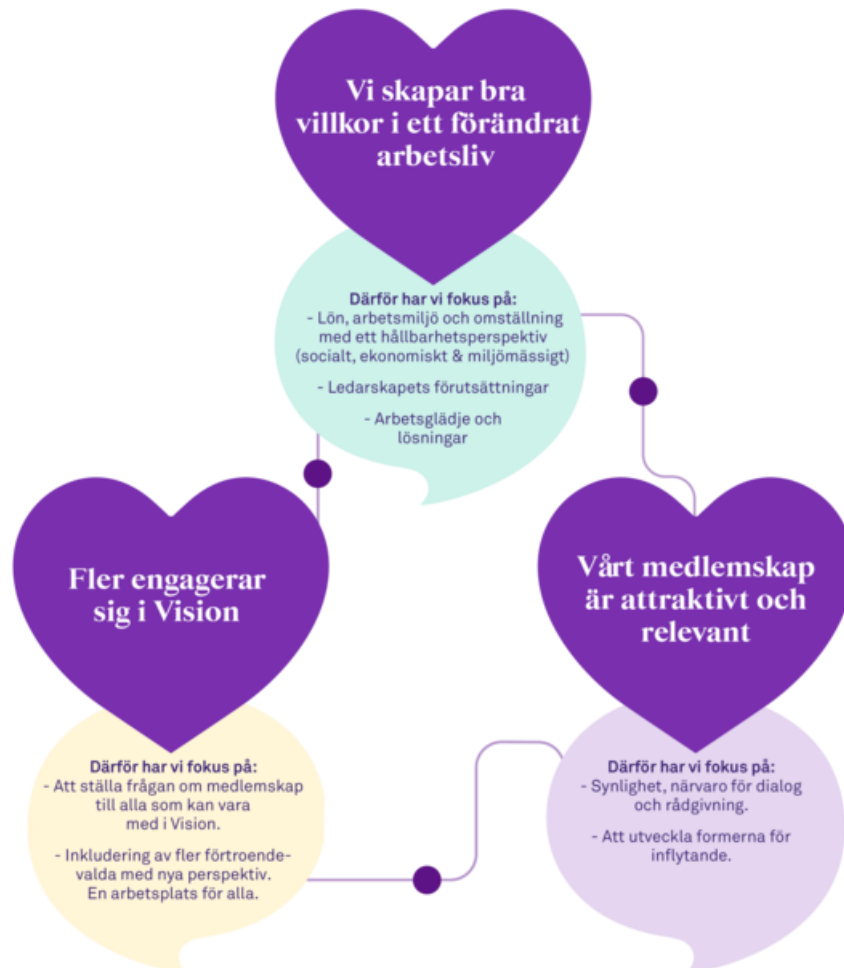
Vi skapar bra villkor i ett förändrat arbetsliv

Därför har vi fokus på:
- Lön, arbetsmiljö och omställning med ett hållbarhetsperspektiv (socialt, ekonomiskt & miljömässigt)

- Ledarskapets förutsättningar

- Arbetsglädje och lösningar

Fler engagerar sig i Vision

Därför har vi fokus på:
- Att ställa frågan om medlemskap till alla som kan vara med i Vision.

- Inkludering av fler förtroendevalda med nya perspektiv. En arbetsplats för alla.

Vårt medlemskap är attraktivt och relevant

Därför har vi fokus på:
- Synlighet, närvaro för dialog och rådgivning.

- Att utveckla formerna för inflytande.